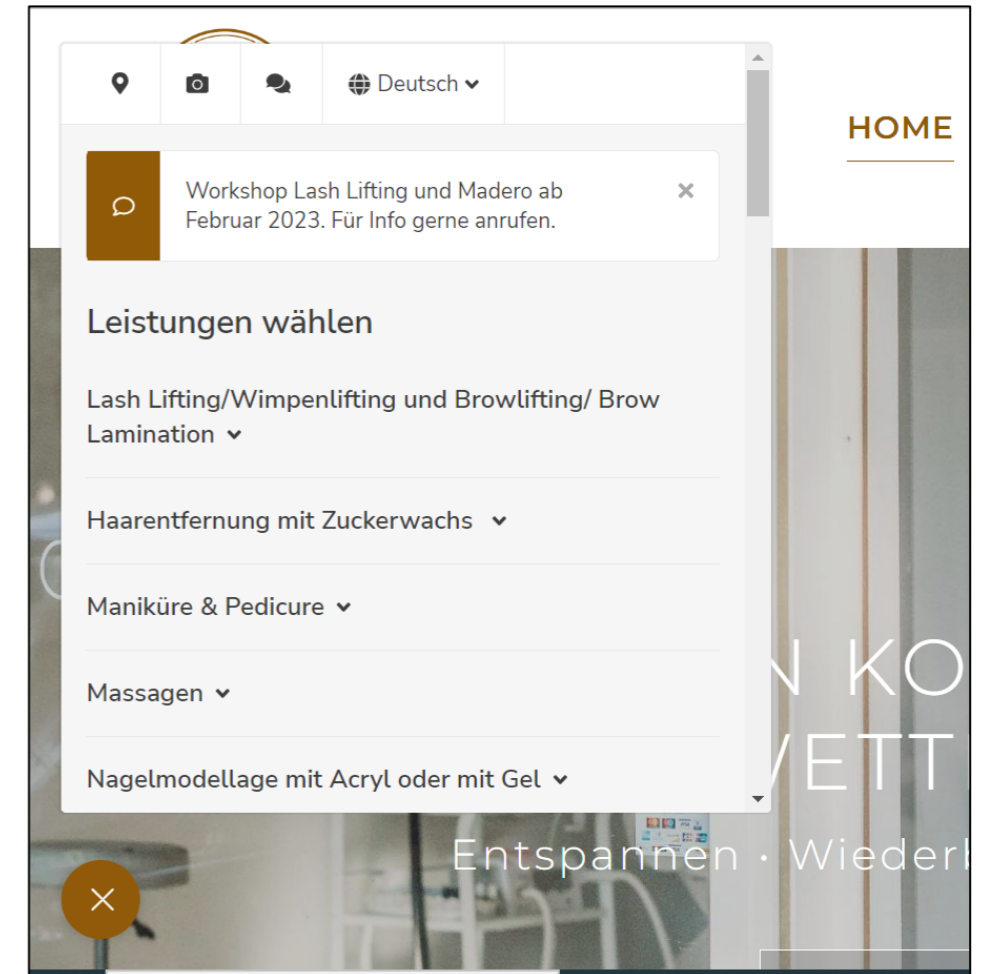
Deutsch

HOME

Workshop Lash Lifting und Madero ab Februar 2023. Für Info gerne anrufen.

×

Leistungen wählen

Lash Lifting/Wimpenlifting und Browlifting/ Brow Lamination

Haarentfernung mit Zuckerwachs

Maniküre & Pedicure

Massagen

Nagelmodellage mit Acryl oder mit Gel

N KO
VETT

Entspannen · Wiederk